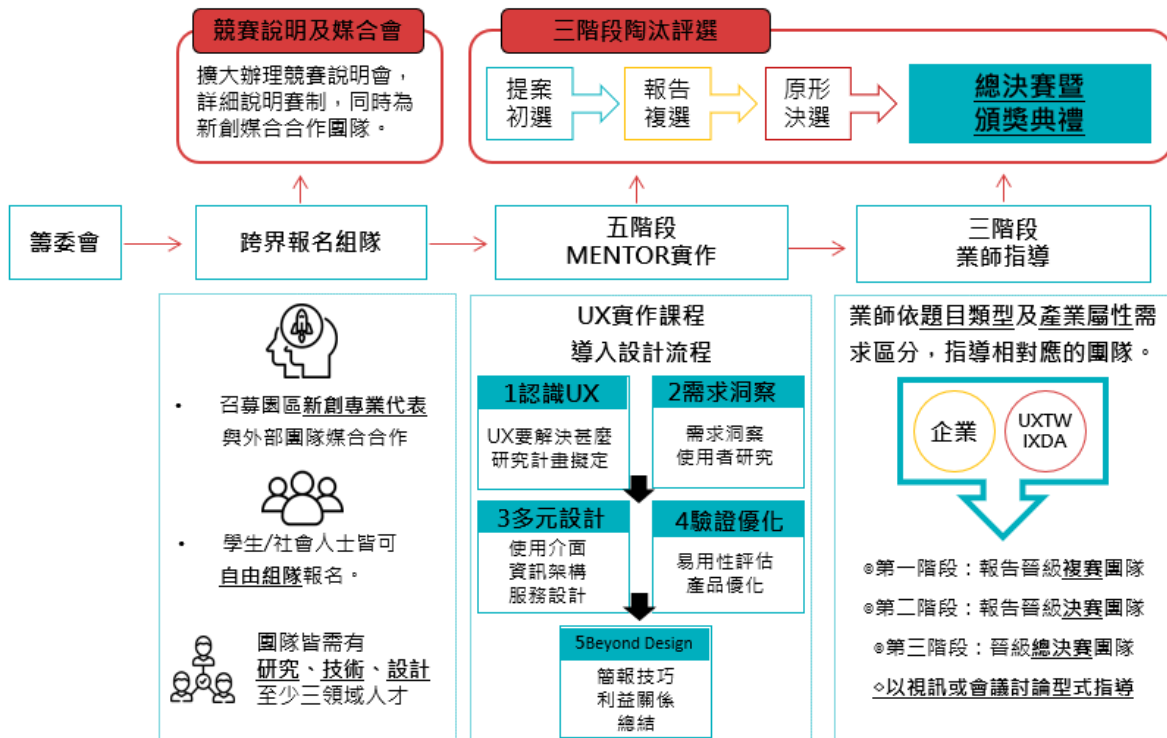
競賽說明及媒合會

擴大辦理競賽說明會，詳細說明賽制，同時為新創媒合合作團隊。

三階段陶汰評選

提案初選

報告複選

原形決選

總決賽暨頒獎典禮

籌委會

跨界報名組隊

五階段 MENTOR實作

三階段 業師指導

• 召募園區新創專業代表與外部團隊媒合合作

• 學生/社會人士皆可自由組隊報名。

團隊皆需有研究、技術、設計至少三領域人才

UX實作課程
導入設計流程

1認識UX
UX要解決甚麼
研究計畫擬定

2需求洞察
需求洞察
使用者研究

3多元設計
使用介面
資訊架構
服務設計

4驗證優化
易用性評估
產品優化

5Beyond Design
簡報技巧
利益關係
總結

業師依題目類型及產業屬性需求區分，指導相對應的團隊。

企業

UXTW IXDA

◎第一階段：報告晉級複賽團隊

◎第二階段：報告晉級決賽團隊

◎第三階段：晉級總決賽團隊

◇以視訊或會議討論型式指導